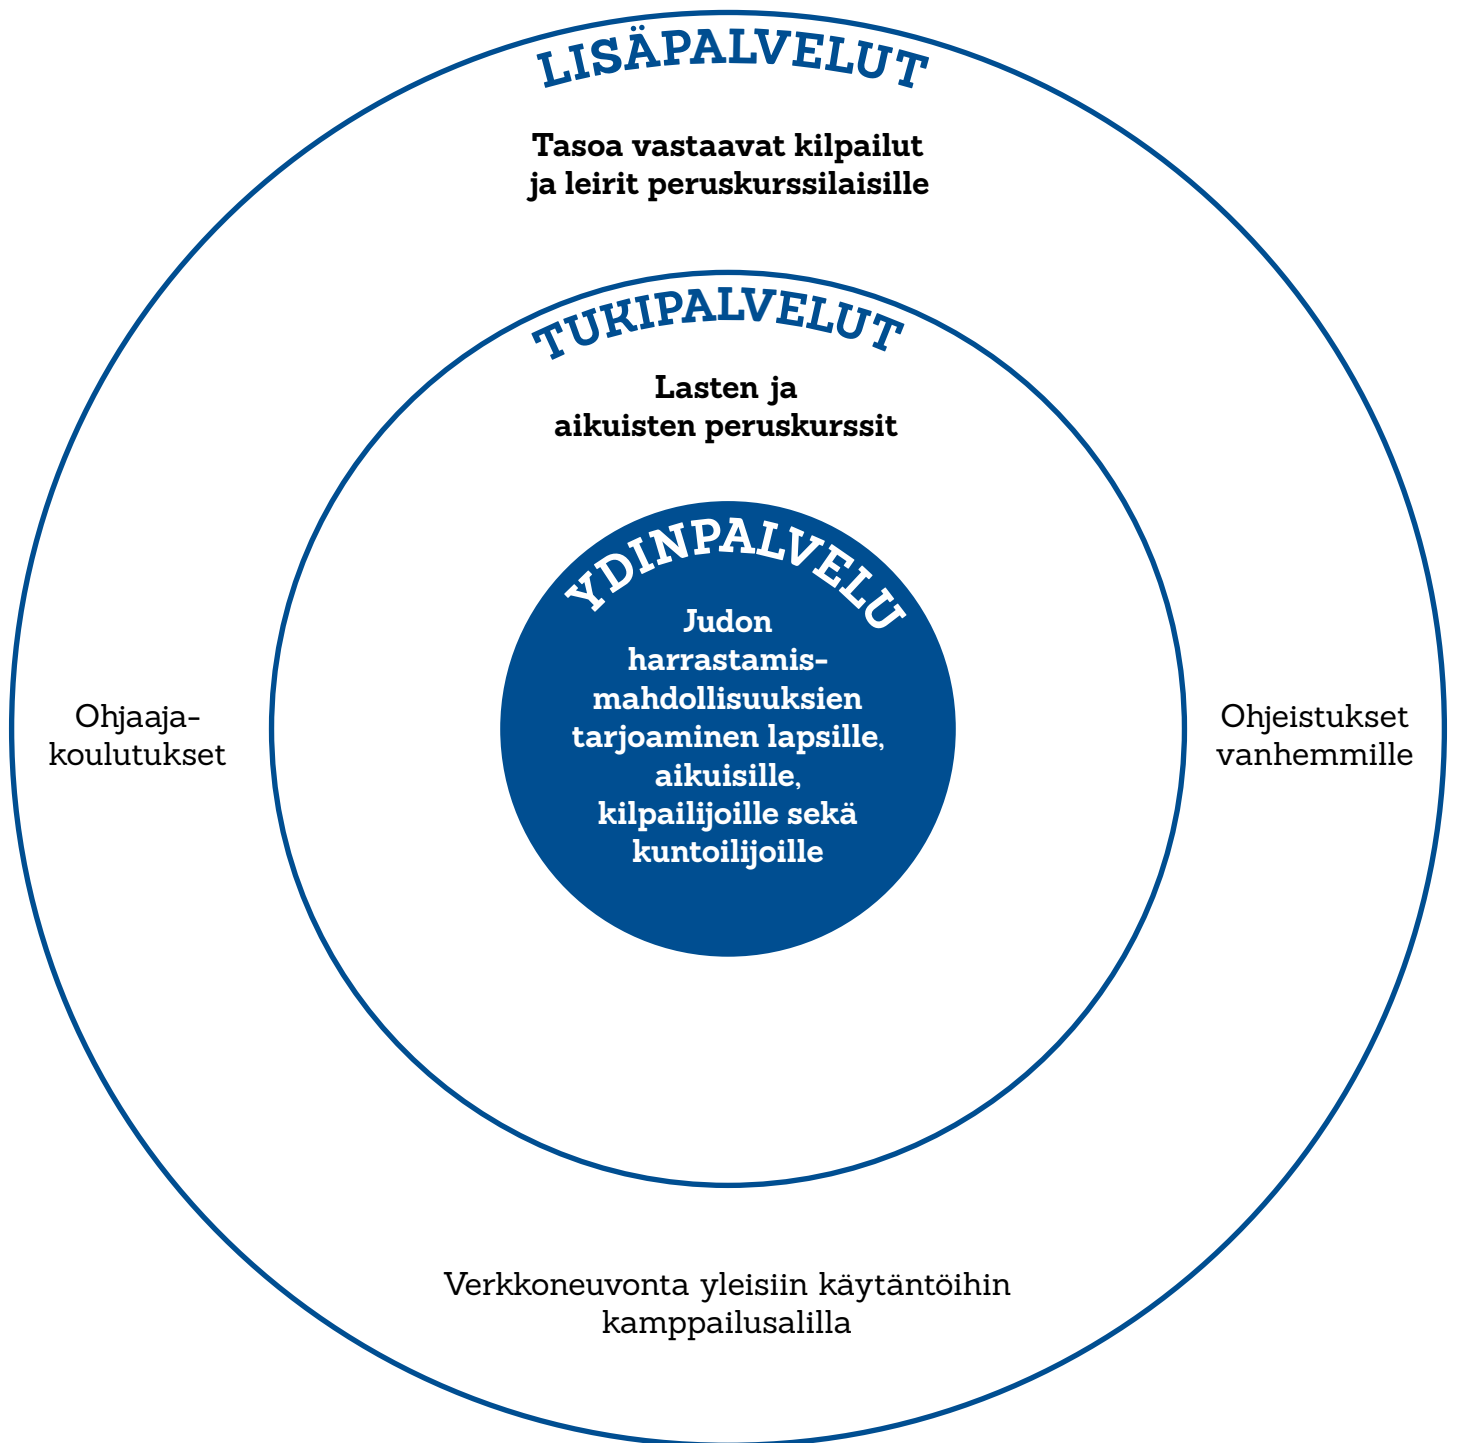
LISÄPALVELUT

Tasoa vastaavat kilpailut ja leirit peruskurssilaisille

TUKIPALVELUT

Lasten ja aikuisten peruskurssit

YDINPALVELU

Judon harrastamismahdollisuuksien tarjoaminen lapsille, aikuisille, kilpailijoille sekä kuntoilijoille

Ohjaajakoulutukset

Ohjeistukset vanhemmille

Verkkoneuvonta yleisiin käytäntöihin kamppailusalilla